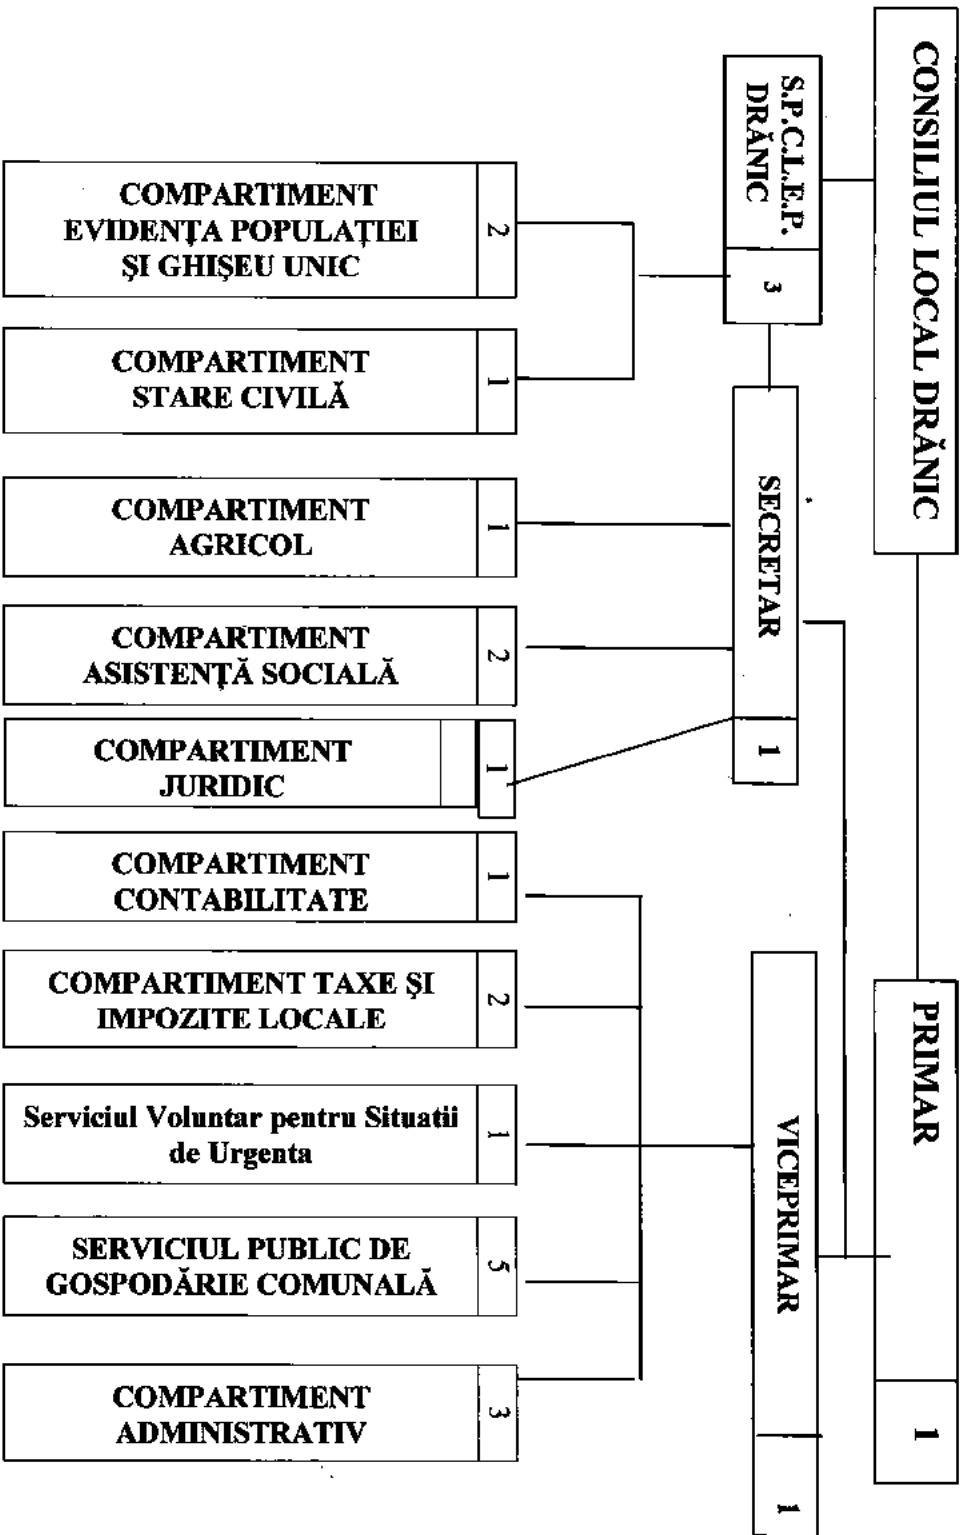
CONSILIUL LOCAL DRĂNIC

S.P.C.L.E.P. DRĂNIC
3

SECRETAR
1

PRIMAR
1

VICEPRIMAR
1

COMPARTIMENT EVIDENŢA POPULAŢIEI ŞI GHIŞEU UNIC
2

COMPARTIMENT STARE CIVILĂ
1

COMPARTIMENT AGRICOL
1

COMPARTIMENT ASISTENŢĂ SOCIALĂ
2

COMPARTIMENT JURIDIC
1

COMPARTIMENT CONTABILITATE
1

COMPARTIMENT TAXE ŞI IMPOZITE LOCALE
2

Serviciul Voluntar pentru Situatii de Urgenta
1

SERVICIUL PUBLIC DE GOSPODĂRIE COMUNALĂ
5

COMPARTIMENT ADMINISTRATIV
3